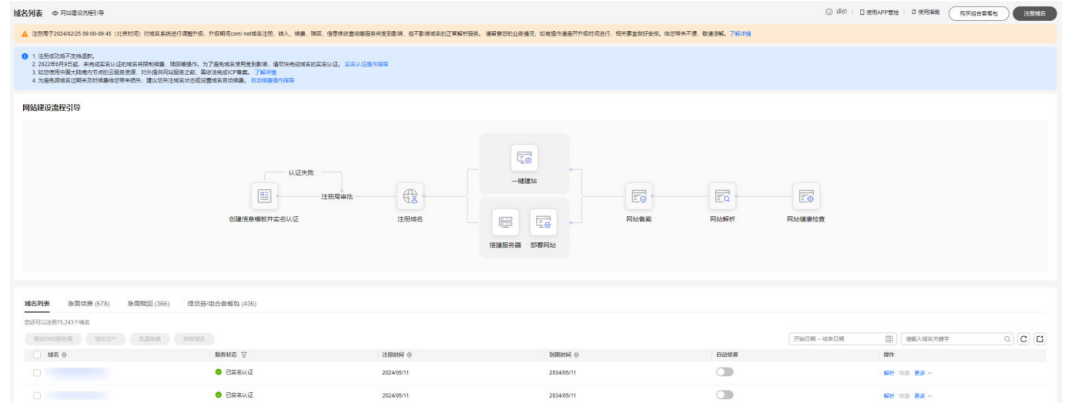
域名列表 网站建设流程引导

评价 使用APP管理 使用指南 购买组合套餐包 注册域名

注册局于2024/02/25 09:00-09:45（北京时间）对域名系统进行调整升级，升级期间.com/.net域名注册、转入、续费、赎回、信息修改查询等服务将受到影响，但不影响域名的正常解析服务。请您根据自身业务情况，如有操作需要请提前进行，相关事宜敬请谅解。给您带来不便，敬请谅解。了解详情

1. 注册成功后不支持退款。
2. 2022年6月9日起，未完成实名认证的域名将限制续费、赎回等操作。为了避免域名使用受到影响，请尽快完成域名的实名认证。实名认证操作指导
3. 如您使用中国大陆境内节点的云服务资源，对外提供网站服务之前，需该域名完成ICP备案。了解详情
4. 为避免域名过期未及时续费造成业务损失，建议您关注域名状态或设置域名自动续费。自动续费操作指导

网站建设流程引导

认证失败
注册局审核
创建信息模板并实名认证
注册域名
一键建站
搭建服务器
部署网站
网站备案
网站解析
网站健康检查

域名列表 急需续费 (678) 急需赎回 (366) 提供商/组合套餐包 (436)

您还可以注册75,243个域名

批量DNS服务器 域名过户 批量续费 转移域名

开始日期 - 结束日期 请输入域名关键字

| 域名 | 服务状态 | 注册时间 | 到期时间 | 自动续费 | 操作 |
|---|---|---|---|---|---|
| | 已实名认证 | 2024/05/11 | 2034/05/11 | | 解析 续费 更多 |
| | 已实名认证 | 2024/05/11 | 2034/05/11 | | 解析 续费 更多 |